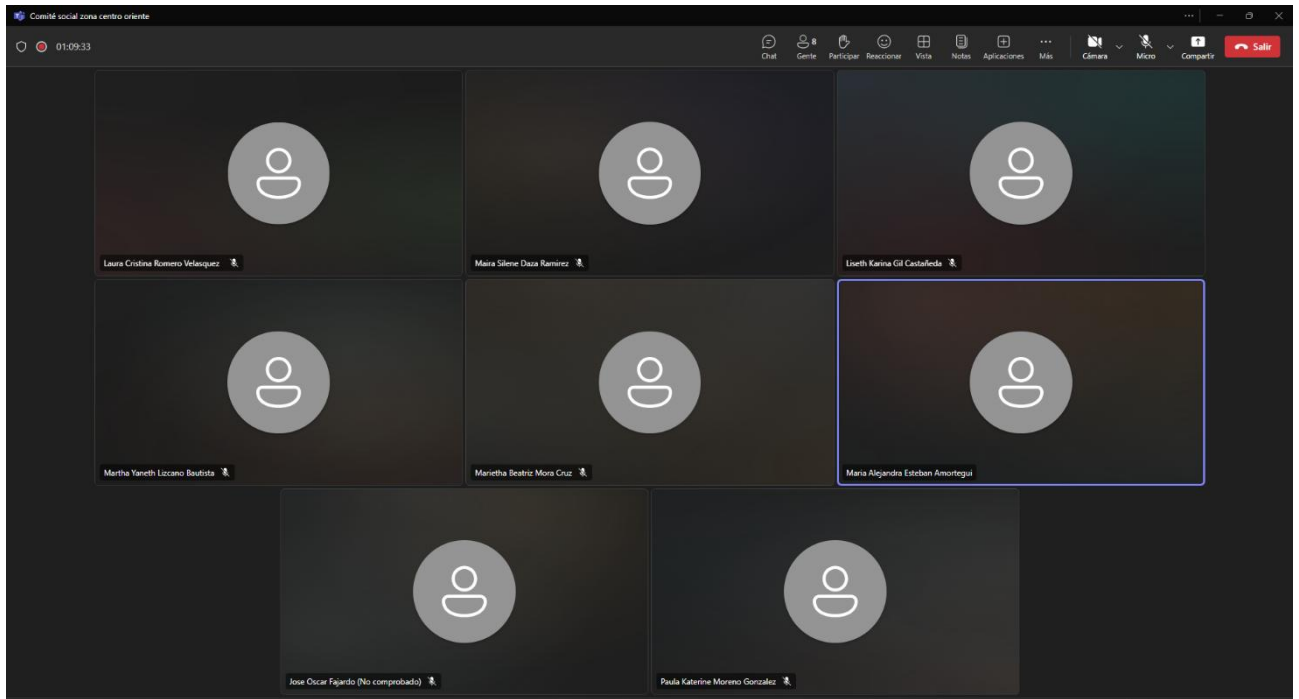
Comité social zona centro oriente

01:09:33

Chat Gente 8 Participar Reaccionar Vista Notas Aplicaciones Más Cámara Micro Compartir Salir

Laura Cristina Romero Velasquez

Maira Silene Daza Ramirez

Liseth Karina Gil Castañeda

Martha Yaneth Lizcano Bautista

Marietha Beatriz Mora Cruz

Maria Alejandra Esteban Amortegui

Jose Oscar Fajardo (No comprobado)

Paula Katerine Moreno Gonzalez